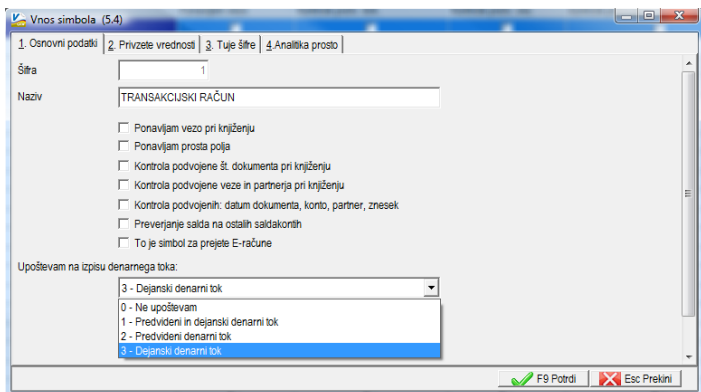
Vnos simbola (5.4)

1. Osnovni podatki | 2. Privzete vrednosti | 3. Tuje šifre | 4. Analitika prosto

Šifra 1

Naziv TRANSAKCIJSKI RAČUN

Ponavljam vezo pri knjiženju
Ponavljam prosta polja
Kontrola podvojene št. dokumenta pri knjiženju
Kontrola podvojene veze in partnerja pri knjiženju
Kontrola podvojenih: datum dokumenta, konto, partner, znesek
Preverjanje salda na ostalih saldakontih
To je simbol za prejete E-račune

Upoštevam na izpisu denarnega toka:
3 - Dejanski denarni tok
0 - Ne upoštevam
1 - Predvideni in dejanski denarni tok
2 - Predvideni denarni tok
3 - Dejanski denarni tok

F9 Potrdi
Esc Prekini